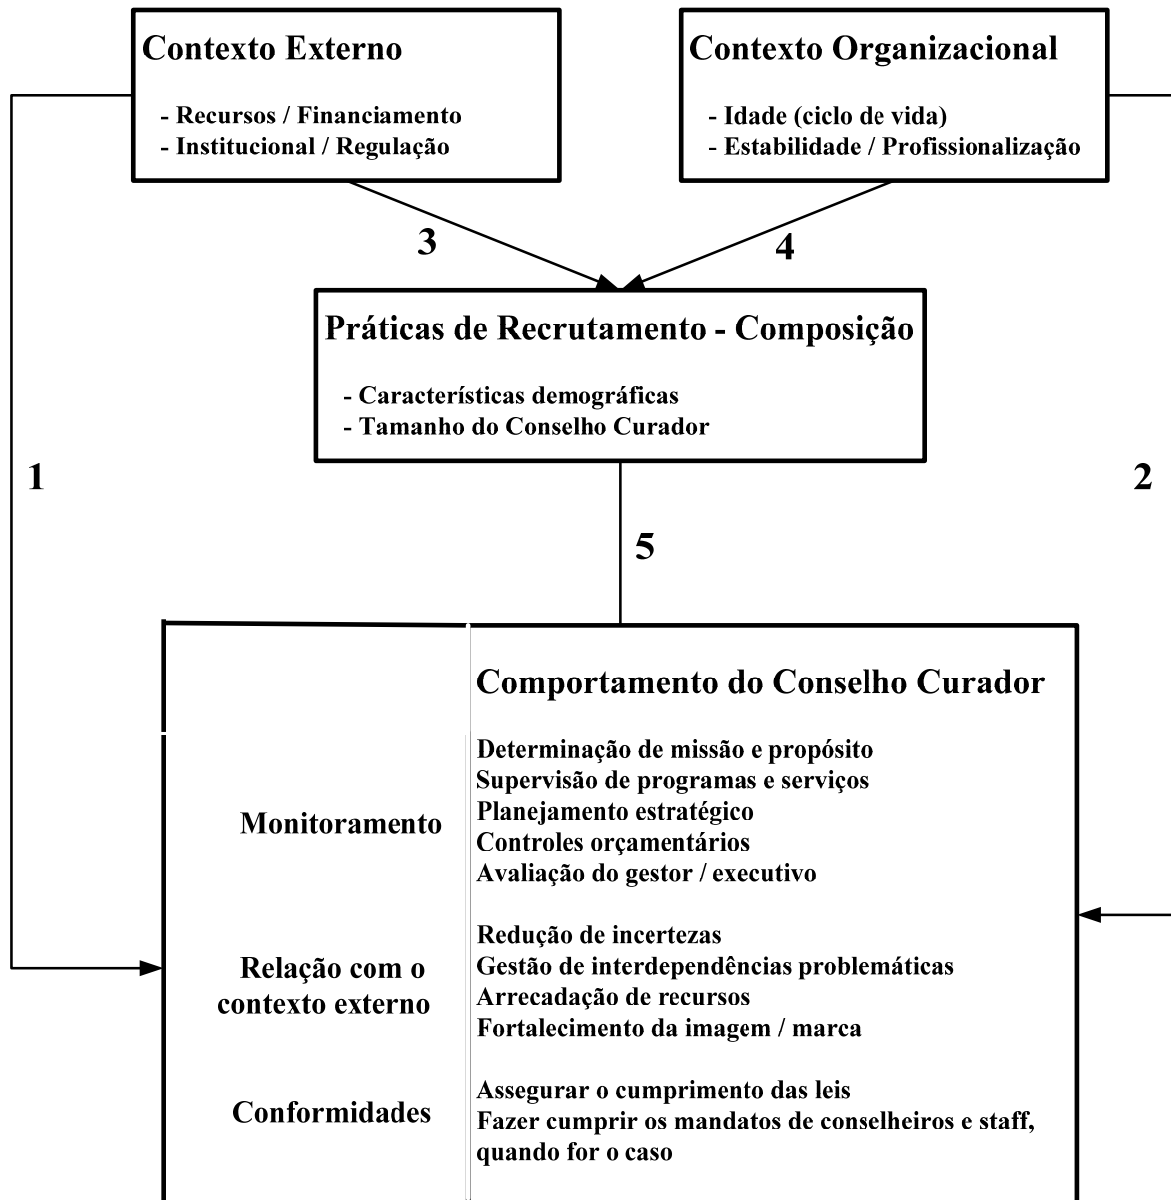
Contexto Externo

- Recursos / Financiamento
- Institucional / Regulação

Contexto Organizacional

- Idade (ciclo de vida)
- Estabilidade / Profissionalização

3

4

Práticas de Recrutamento - Composição

- Características demográficas
- Tamanho do Conselho Curador

1

2

5

Comportamento do Conselho Curador

Monitoramento

Determinação de missão e propósito
Supervisão de programas e serviços
Planejamento estratégico
Controles orçamentários
Avaliação do gestor / executivo

Relação com o contexto externo

Redução de incertezas
Gestão de interdependências problemáticas
Arrecadação de recursos
Fortalecimento da imagem / marca

Conformidades

Assegurar o cumprimento das leis
Fazer cumprir os mandatos de conselheiros e staff, quando for o caso